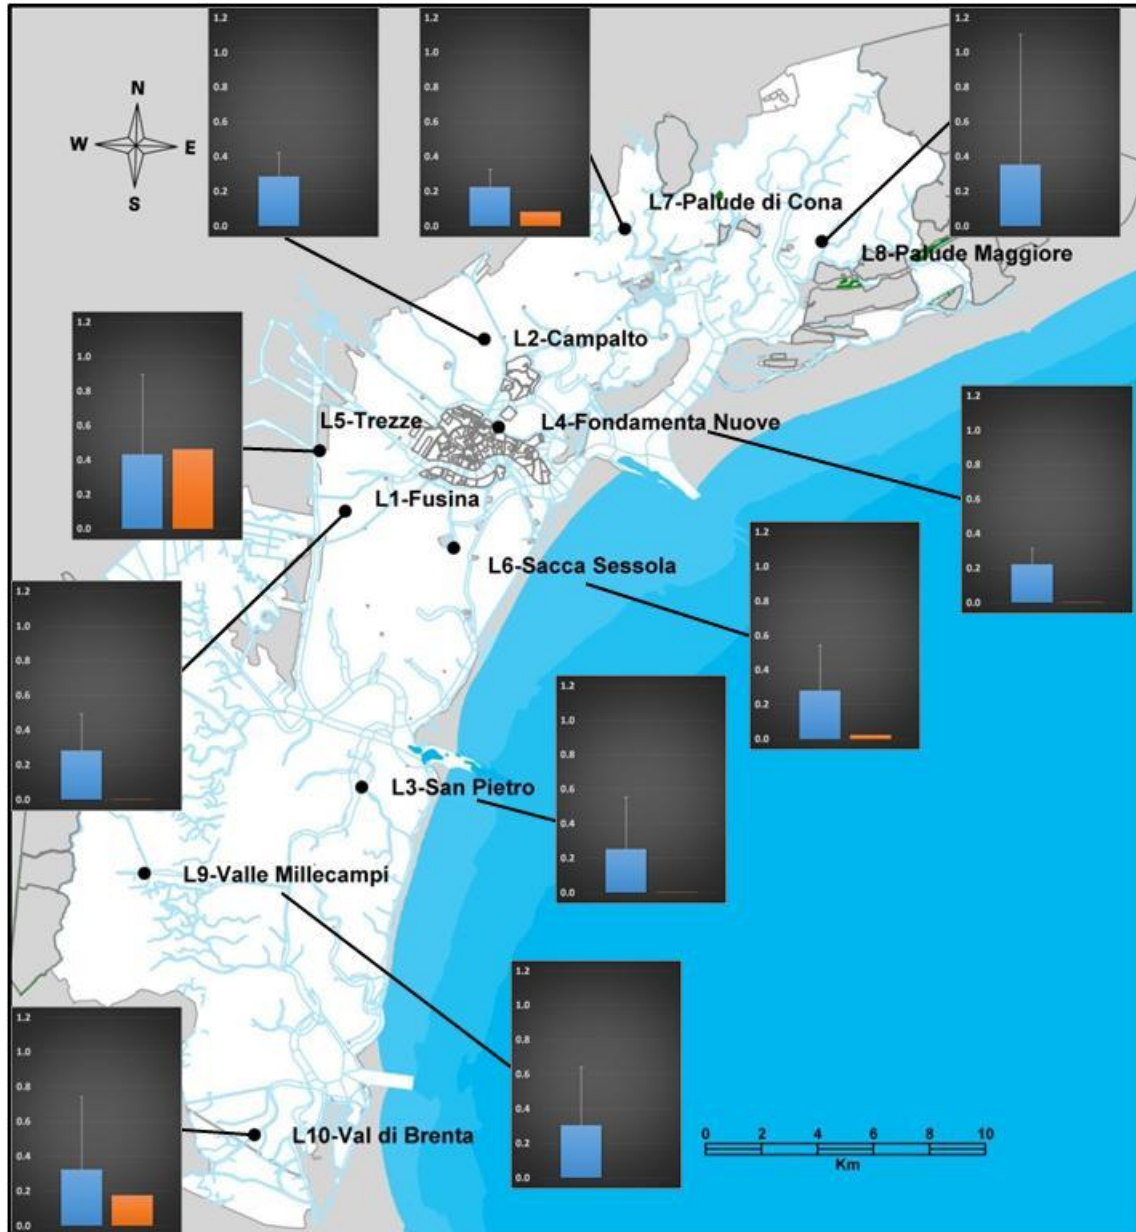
N
W
E
S

1.2
1.0
0.8
0.6
0.4
0.2
0.0

1.2
1.0
0.8
0.6
0.4
0.2
0.0

1.2
1.0
0.8
0.6
0.4
0.2
0.0

L7-Palude di Cona

L8-Palude Maggiore

1.2
1.0
0.8
0.6
0.4
0.2
0.0

L2-Campalto

1.2
1.0
0.8
0.6
0.4
0.2
0.0

L5-Trezze

L4-Fondamenta Nuove

L1-Fusina

L6-Sacca Sessola

1.2
1.0
0.8
0.6
0.4
0.2
0.0

1.2
1.0
0.8
0.6
0.4
0.2
0.0

1.2
1.0
0.8
0.6
0.4
0.2
0.0

L3-San Pietro

L9-Valle Millecampi

1.2
1.0
0.8
0.6
0.4
0.2
0.0

1.2
1.0
0.8
0.6
0.4
0.2
0.0

L10-Val di Brenta

1.2
1.0
0.8
0.6
0.4
0.2
0.0

0 2 4 6 8 10
Km